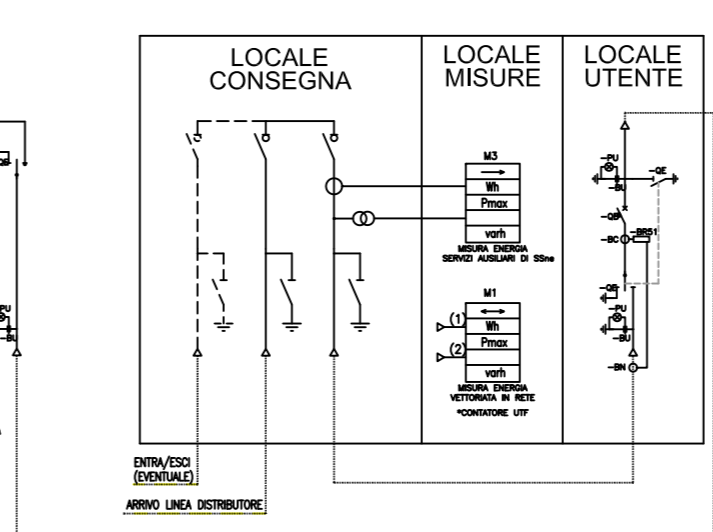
LOCALE CONSEGNA

LOCALE MISURE

LOCALE UTENTE

M3

Wh

Pmax

varh

MISURA ENERGIA SERVIZI AUSILIARI DI SSne

M1

(1)

Wh

(2)

Pmax

varh

MISURA ENERGIA VETTORIATA IN RETE

*CONTATORE UTF

-PU

-QE

-BU

-QB

-BC

BRS1

-QE

-PU

-BU

-BN

-PU

-BU

ENTRA/ESCI (EVENTUALE)

ARRIVO LINEA DISTRIBUTORE